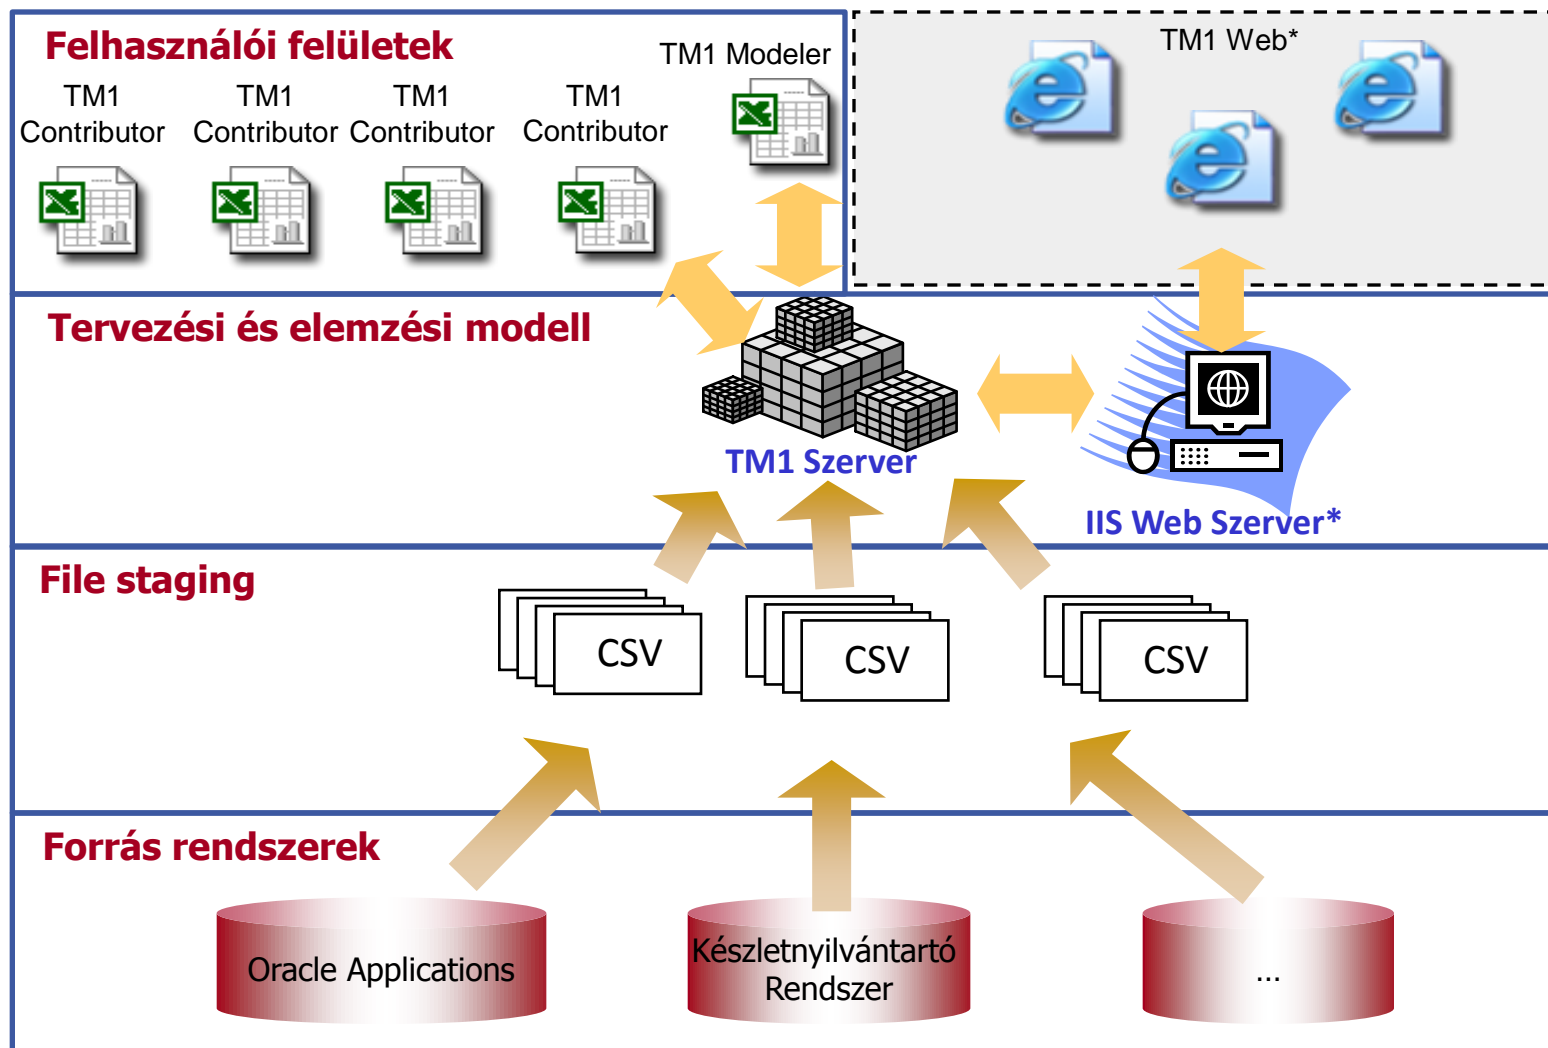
Felhasználói felületek

TM1 Contributor

TM1 Contributor

TM1 Contributor

TM1 Contributor

TM1 Modeler

TM1 Web*

Tervezési és elemzési modell

TM1 Szerver

IIS Web Szerver*

File staging

CSV

CSV

CSV

Forrás rendszerek

Oracle Applications

Készletnyilvántartó Rendszer

...